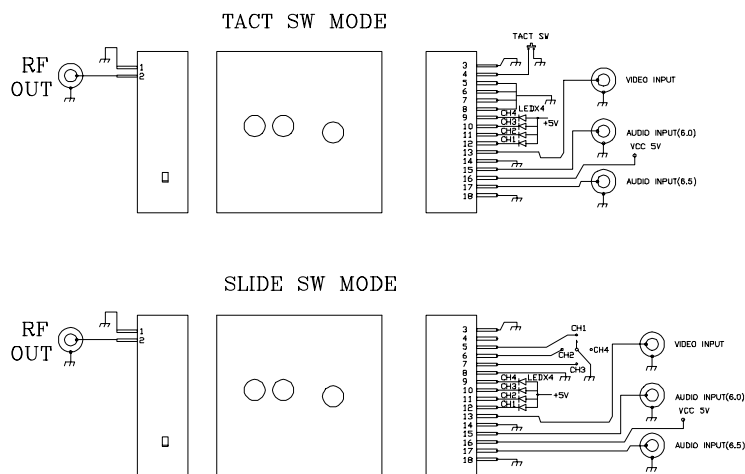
TACT SW MODE

RF OUT

1
2

TACT SW

3
4
5
6
7
8
9
10
11
12
13
14
15
16
17
18

LEDX4
CH4
CH3
CH2
CH1
+5V

VIDEO INPUT

AUDIO INPUT(6.0)

VCC 5V

AUDIO INPUT(6.5)

SLIDE SW MODE

RF OUT

1
2

3
4
5
6
7
8
9
10
11
12
13
14
15
16
17
18

CH1
CH2
CH3
CH4

LEDX4
CH4
CH3
CH2
CH1
+5V

VIDEO INPUT

AUDIO INPUT(6.0)

VCC 5V

AUDIO INPUT(6.5)